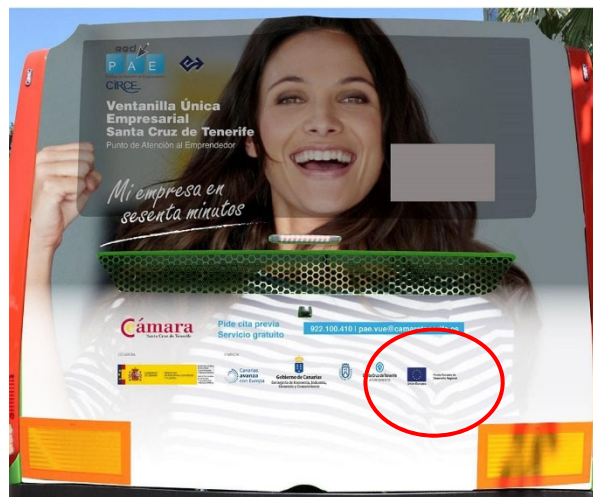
PAE
CIRCE
Ventanilla Única Empresarial Santa Cruz de Tenerife
Punto de Atención al Emprendedor

Mi empresa en sesenta minutos

Cámara
Santa Cruz de Tenerife

Pide cita previa
Servicio gratuito

922.100.410 | pae.vue@cama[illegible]

Canarias avanza con Europa
Gobierno de Canarias
Consejería de Economía, Industria, Comercio y Conocimiento
Cabildo de Tenerife
Unión Europea
Fondo Europeo de Desarrollo Regional